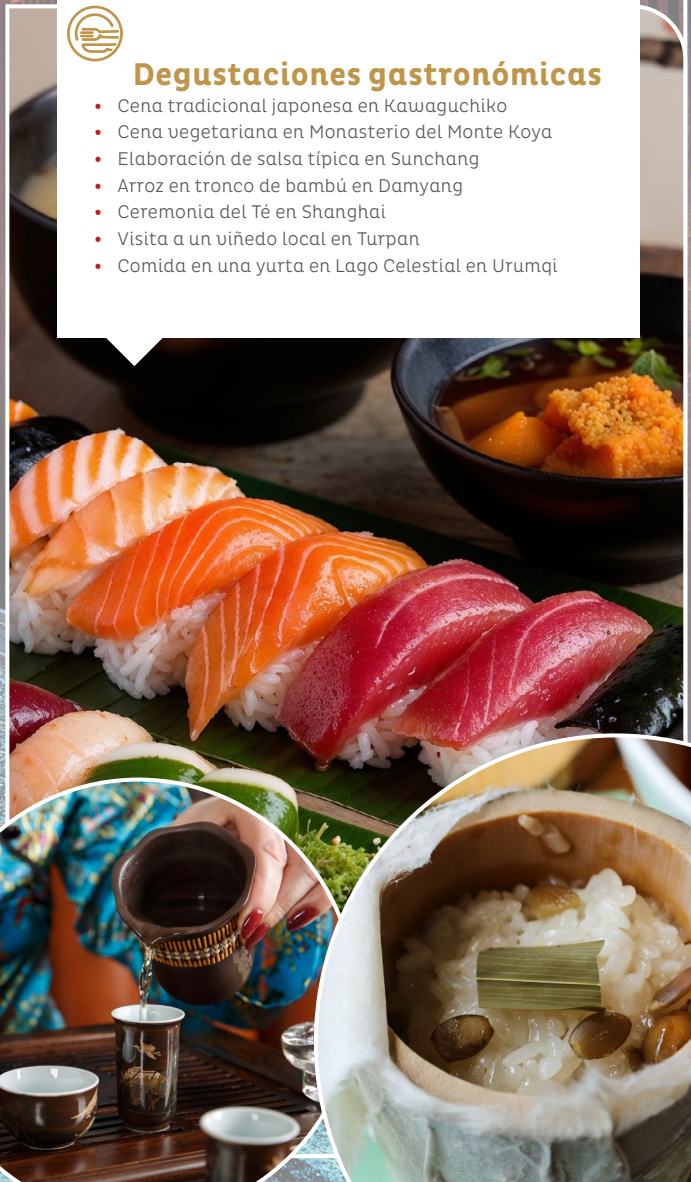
Degustaciones gastronómicas

- Cena tradicional japonesa en Kawaguchiko
- Cena vegetariana en Monasterio del Monte Koya
- Elaboración de salsa típica en Sunchang
- Arroz en tronco de bambú en Damyang
- Ceremonia del Té en Shanghai
- Visita a un viñedo local en Turpan
- Comida en una yurta en Lago Celestial en Urumqi